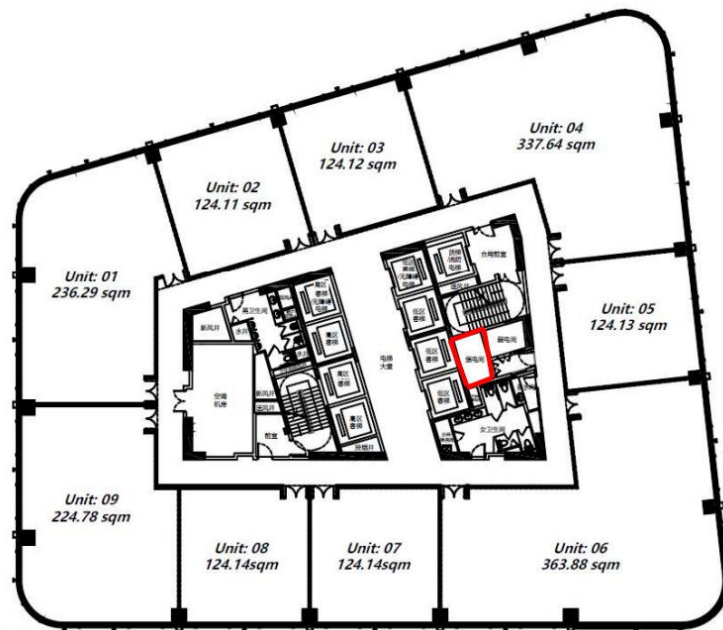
Unit: 04
337.64 sqm

Unit: 03
124.12 sqm

Unit: 02
124.11 sqm

Unit: 01
236.29 sqm

Unit: 05
124.13 sqm

Unit: 09
224.78 sqm

Unit: 08
124.14sqm

Unit: 07
124.14sqm

Unit: 06
363.88 sqm

电梯
大堂

空调
机房

新风井

男卫生间

高区
客梯

排烟井

低区
客梯

消防
电梯

合用前室

弱电间

强电间

女卫生间

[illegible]